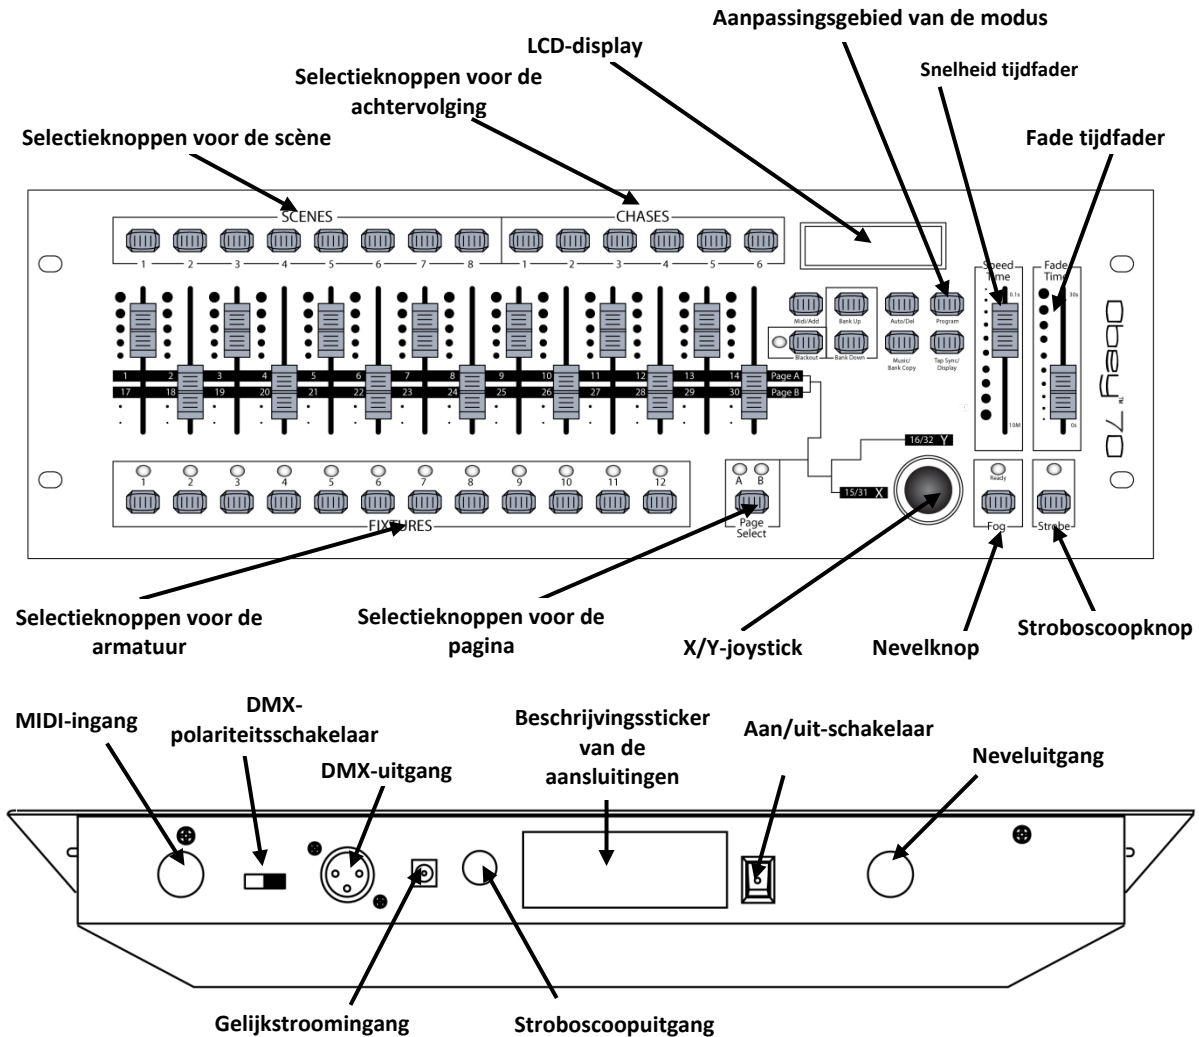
Aanpassingsgebied van de modus

LCD-display

Selectieknoppen voor de achtervolging

Snelheid tijdfader

Selectieknoppen voor de scène

Fade tijdfader

SCENES

1 2 3 4 5 6 7 8

CHASES

1 2 3 4 5 6

Midi/Add
Bank Up
Auto/Del
Program
Blackout
Bank Down
Music/Bank Copy
Tap Sync/Display

Speed Time
0.1s
10M

Fade Time
30s
0s

obey 70

1 2 3 4 5 6 7 8 9 10 11 12 13 14 Page A
17 18 19 20 21 22 23 24 25 26 27 28 29 30 Page B

16/32 Y
15/31 X

A B
Page Select

Ready
Fog
Strobe

1 2 3 4 5 6 7 8 9 10 11 12
FIXTURES

Selectieknoppen voor de armatuur

Selectieknoppen voor de pagina

X/Y-joystick

Nevelknop

Stroboscoopknop

MIDI-ingang

DMX-polariteitsschakelaar

DMX-uitgang

Beschrijvingssticker van de aansluitingen

Aan/uit-schakelaar

Neveluitgang

Gelijkstroomingang

Stroboscoopuitgang